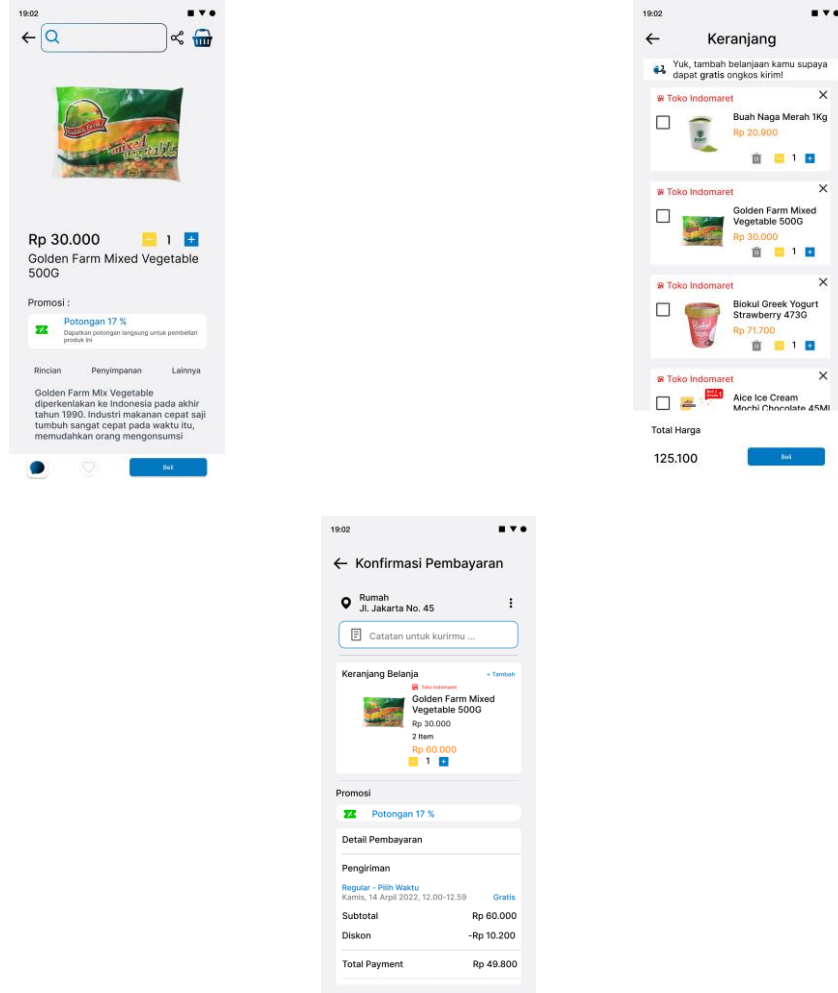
19:02

Rp 30.000
1
Golden Farm Mixed Vegetable 500G

Promosi :

Potongan 17 %
Dapatkan potongan langsung untuk pembelian produk ini

Rincian
Penyimpanan
Lainnya

Golden Farm Mix Vegetable diperkenlakan ke Indonesia pada akhir tahun 1990. Industri makanan cepat saji tumbuh sangat cepat pada waktu itu, memudahkan orang mengonsumsi

Beli

19:02

Keranjang

Yuk, tambah belanjaan kamu supaya dapat gratis ongkos kirim!

Toko Indomaret
Buah Naga Merah 1Kg
Rp 20.900
1

Toko Indomaret
Golden Farm Mixed Vegetable 500G
Rp 30.000
1

Toko Indomaret
Biokul Greek Yogurt Strawberry 473G
Rp 71.700
1

Toko Indomaret
Aice Ice Cream Mochi Chocolate 45Ml

Total Harga
125.100
Beli

19:02

Konfirmasi Pembayaran

Rumah
Jl. Jakarta No. 45

Catatan untuk kurirmu ...

Keranjang Belanja
+ Tambah
Toko Indomaret
Golden Farm Mixed Vegetable 500G
Rp 30.000
2 Item
Rp 60.000
1

Promosi
Potongan 17 %

Detail Pembayaran

Pengiriman
Reguler - Pilih Waktu
Kamis, 14 Arpil 2022, 12.00-12.59
Gratis

Subtotal
Rp 60.000
Diskon
-Rp 10.200

Total Payment
Rp 49.800